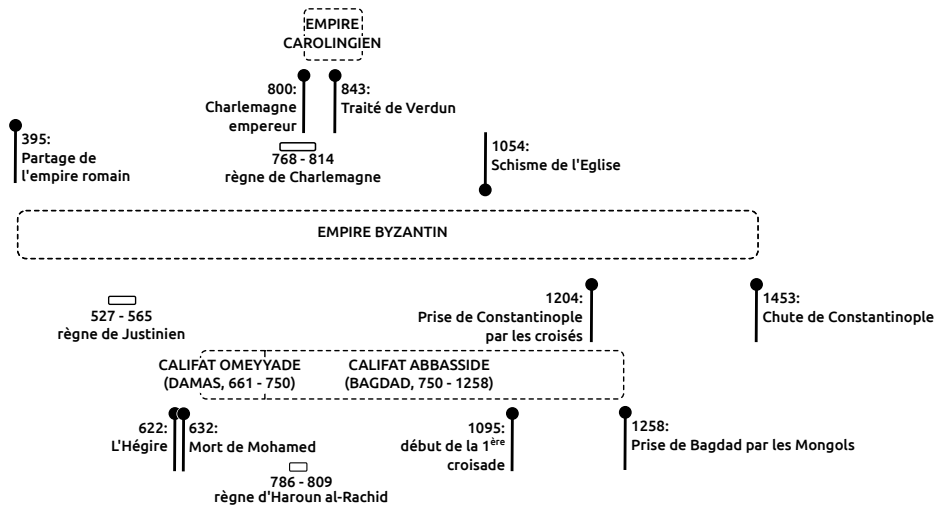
EMPIRE CAROLINGIEN

800:
Charlemagne empereur

843:
Traité de Verdun

768 - 814
règne de Charlemagne

395:
Partage de l'empire romain

1054:
Schisme de l'Eglise

EMPIRE BYZANTIN

527 - 565
règne de Justinien

1204:
Prise de Constantinople par les croisés

1453:
Chute de Constantinople

CALIFAT OMEYYADE
(DAMAS, 661 - 750)

CALIFAT ABBASSIDE
(BAGDAD, 750 - 1258)

622:
L'Hégire

632:
Mort de Mohamed

786 - 809
règne d'Haroun al-Rachid

1095:
début de la 1$^{ère}$ croisade

1258:
Prise de Bagdad par les Mongols